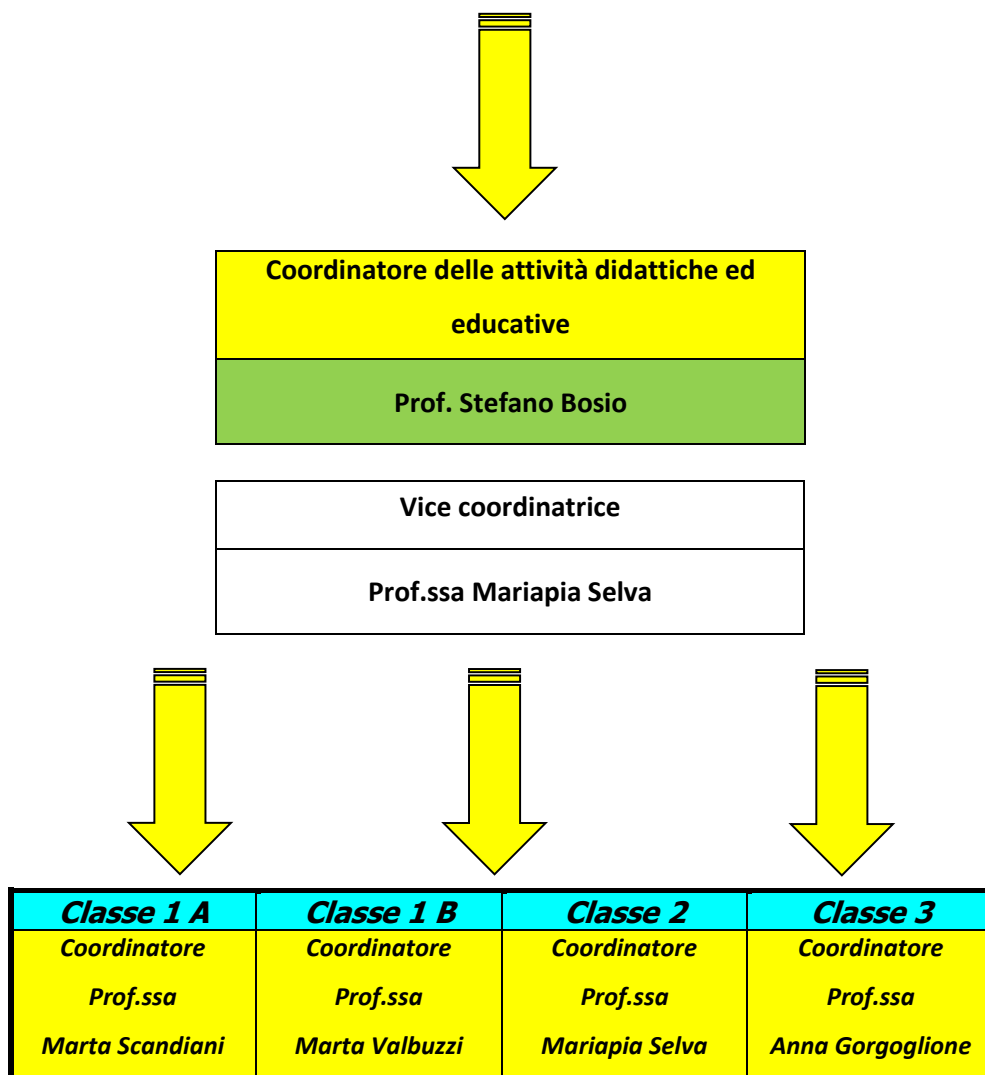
Coordinatore delle attività didattiche ed educative

Prof. Stefano Bosio

Vice coordinatrice

Prof.ssa Mariapia Selva

| Classe 1 A | Classe 1 B | Classe 2 | Classe 3 |
|---|---|---|---|
| Coordinatore Prof.ssa Marta Scandiani | Coordinatore Prof.ssa Marta Valbuzzi | Coordinatore Prof.ssa Mariapia Selva | Coordinatore Prof.ssa Anna Gorgoglione |